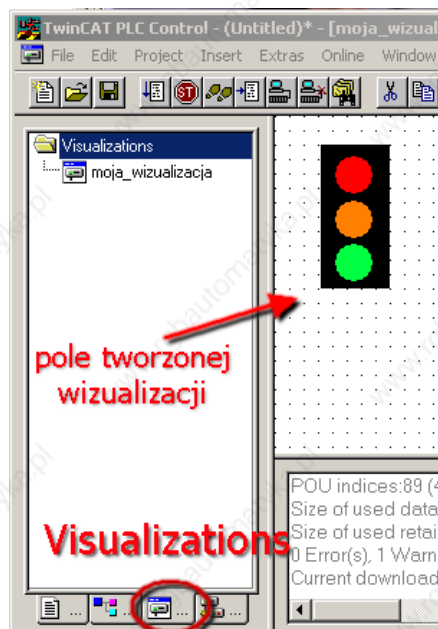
TwinCAT PLC Control - (Untitled)* - [moja_wizual

File Edit Project Insert Extras Online Window

Visualizations

moja_wizualizacja

pole tworzonej wizualizacji

Visualizations

POU indices:89 (4
Size of used data
Size of used retai
0 Error(s), 1 Warn
Current download